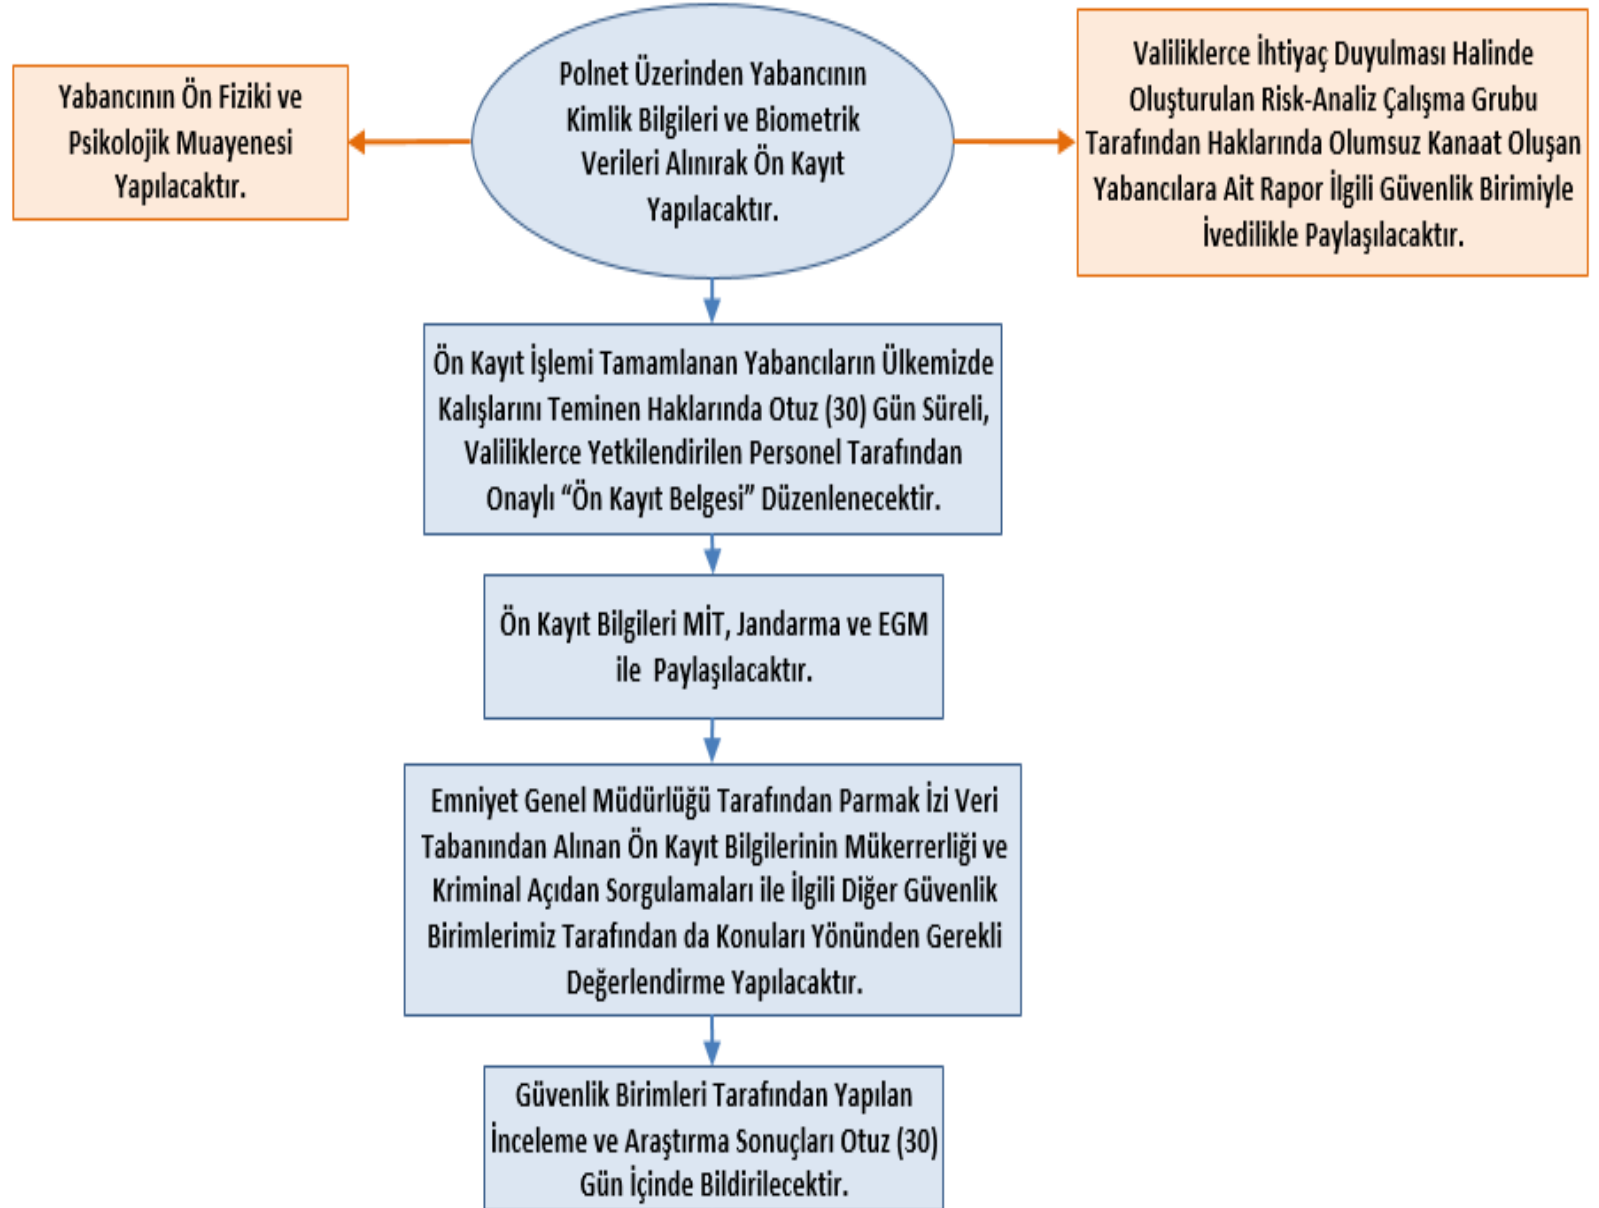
Polnet Üzerinden Yabancının Kimlik Bilgileri ve Biometrik Verileri Alınırak Ön Kayıt Yapılacaktır.

Yabancının Ön Fiziki ve Psikolojik Muayenesi Yapılacaktır.

Valiliklerce İhtiyaç Duyulması Halinde Oluşturulan Risk-Analiz Çalışma Grubu Tarafından Haklarında Olumsuz Kanaat Oluşan Yabancılara Ait Rapor İlgili Güvenlik Birimiyle İvedilikle Paylaşılacaktır.

Ön Kayıt İşlemi Tamamlanan Yabancıların Ülkemizde Kalışlarını Teminen Haklarında Otuz (30) Gün Süreli, Valiliklerce Yetkilendirilen Personel Tarafından Onaylı "Ön Kayıt Belgesi" Düzenlenecektir.

Ön Kayıt Bilgileri MİT, Jandarma ve EGM ile Paylaşılacaktır.

Emniyet Genel Müdürlüğü Tarafından Parmak İzi Veri Tabanından Alınan Ön Kayıt Bilgilerinin Mükerrerliği ve Kriminal Açıdan Sorgulamaları ile İlgili Diğer Güvenlik Birimlerimiz Tarafından da Konuları Yönünden Gerekli Değerlendirme Yapılacaktır.

Güvenlik Birimleri Tarafından Yapılan İnceleme ve Araştırma Sonuçları Otuz (30) Gün İçinde Bildirilecektir.